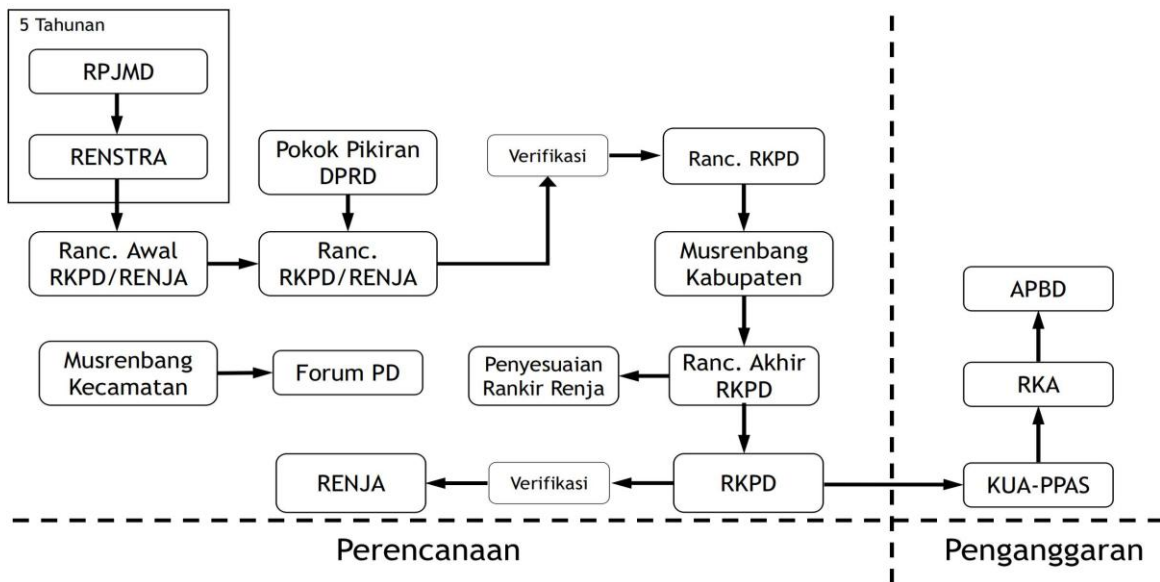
5 Tahunan

RPJMD

RENSTRA

Pokok Pikiran DPRD

Verifikasi

Ranc. RKPD

Ranc. Awal RKPD/RENJA

Ranc. RKPD/RENJA

Musrenbang Kabupaten

APBD

Musrenbang Kecamatan

Forum PD

Penyesuaian Rankir Renja

Ranc. Akhir RKPD

RKA

RENJA

Verifikasi

RKPD

KUA-PPAS

Perencanaan

Penganggaran